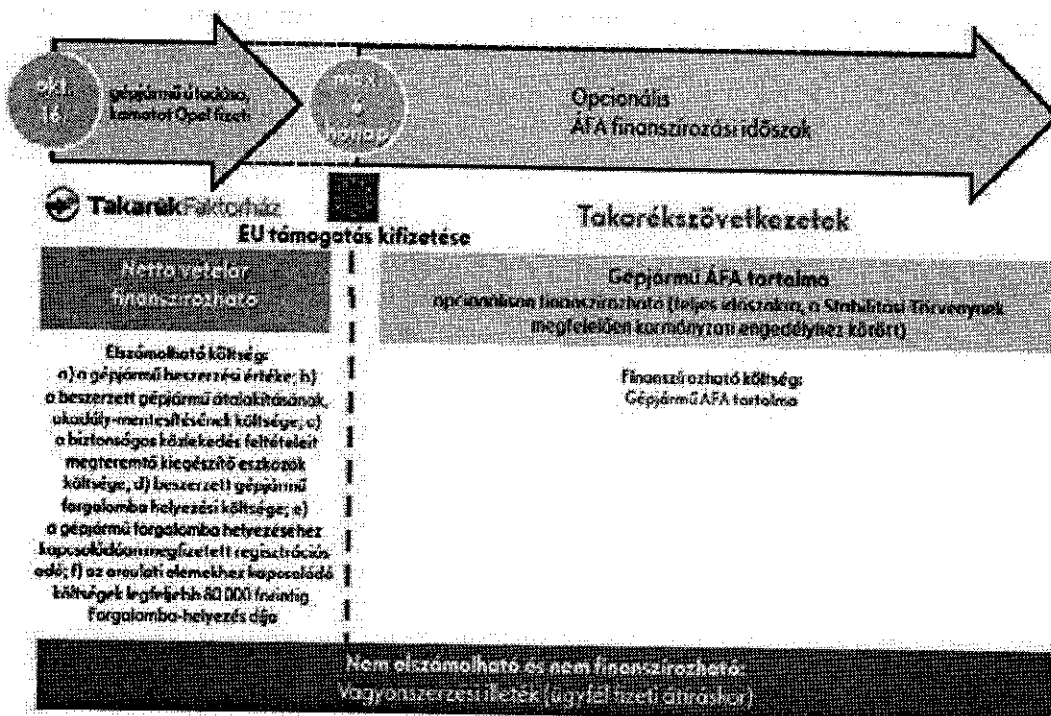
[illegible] 16.

gépjármű átadása, kamatot Opel fizeti

max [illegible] hónap

Opcionális
ÁFA finanszírozási időszak

TakarékFaktorház

EU támogatás kifizetése

Takarékszövetkezetek

Nettó vételár finanszírozható

Gépjármű ÁFA tartalma
opcionálisan finanszírozható (teljes időszakra, a Stabilitási Törvénynek megfelelően kormányzati engedélyhez kötött)

Elszámolható költség:
a) a gépjármű beszerzési értéke; b) a beszerzett gépjármű átalakításának, akadály-mentesítésének költsége; c) a biztonságos közlekedés feltételeit megteremtő kiegészítő eszközök költsége; d) beszerzett gépjármű forgalomba helyezési költsége; e) a gépjármű forgalomba helyezéséhez kapcsolódóan megfizetett regisztrációs adó; f) az arculati elemekhez kapcsolódó költségek legfeljebb 80 000 forintig Forgalomba-helyezés díja

Finanszírozható költség:
Gépjármű ÁFA tartalma

Nem elszámolható és nem finanszírozható:
Vagyonszerzési illeték (ügyfél fizeti átíráskor)